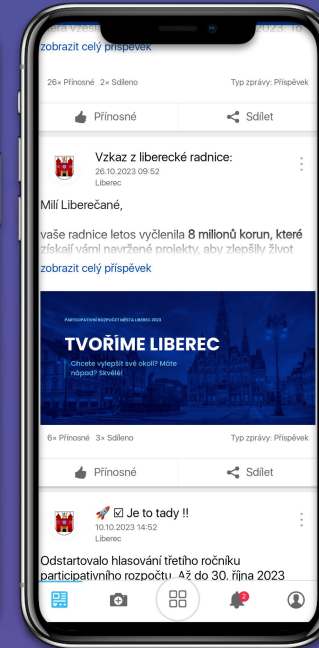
zobrazit celý příspěvek

26× Přínosné 2× Sdíleno

Typ zprávy: Příspěvek

Přínosné

Sdílet

Vzkaz z liberecké radnice:
26.10.2023 09:52
Liberec

Milí Liberečané,

vaše radnice letos vyčlenila 8 milionů korun, které získají vámi navržené projekty, aby zlepšily život

zobrazit celý příspěvek

PARTICIPATIVNÍ ROZPOČET MĚSTA LIBEREC 2023

TVOŘÍME LIBEREC

Chcete vylepšit své okolí? Máte nápad? Skvělé!

6× Přínosné 3× Sdíleno

Typ zprávy: Příspěvek

Přínosné

Sdílet

🚀 ☑ Je to tady !!
10.10.2023 14:52
Liberec

Odstartovalo hlasování třetího ročníku participativního rozpočtu. Až do 30. října 2023

2